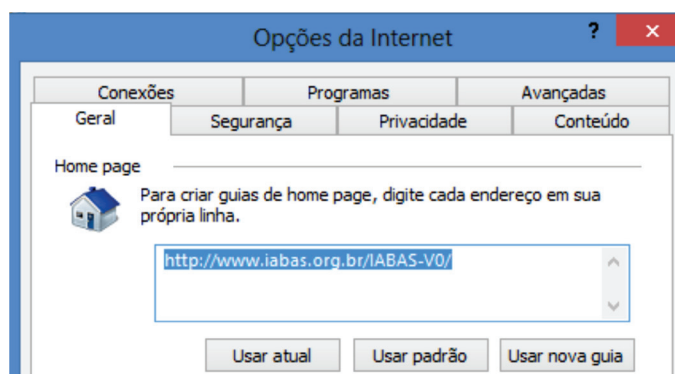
Opções da Internet

?

Conexões
Programas
Avançadas
Geral
Segurança
Privacidade
Conteúdo

Home page

Para criar guias de home page, digite cada endereço em sua própria linha.

http://www.iabas.org.br/IABAS-V0/

Usar atual
Usar padrão
Usar nova guia